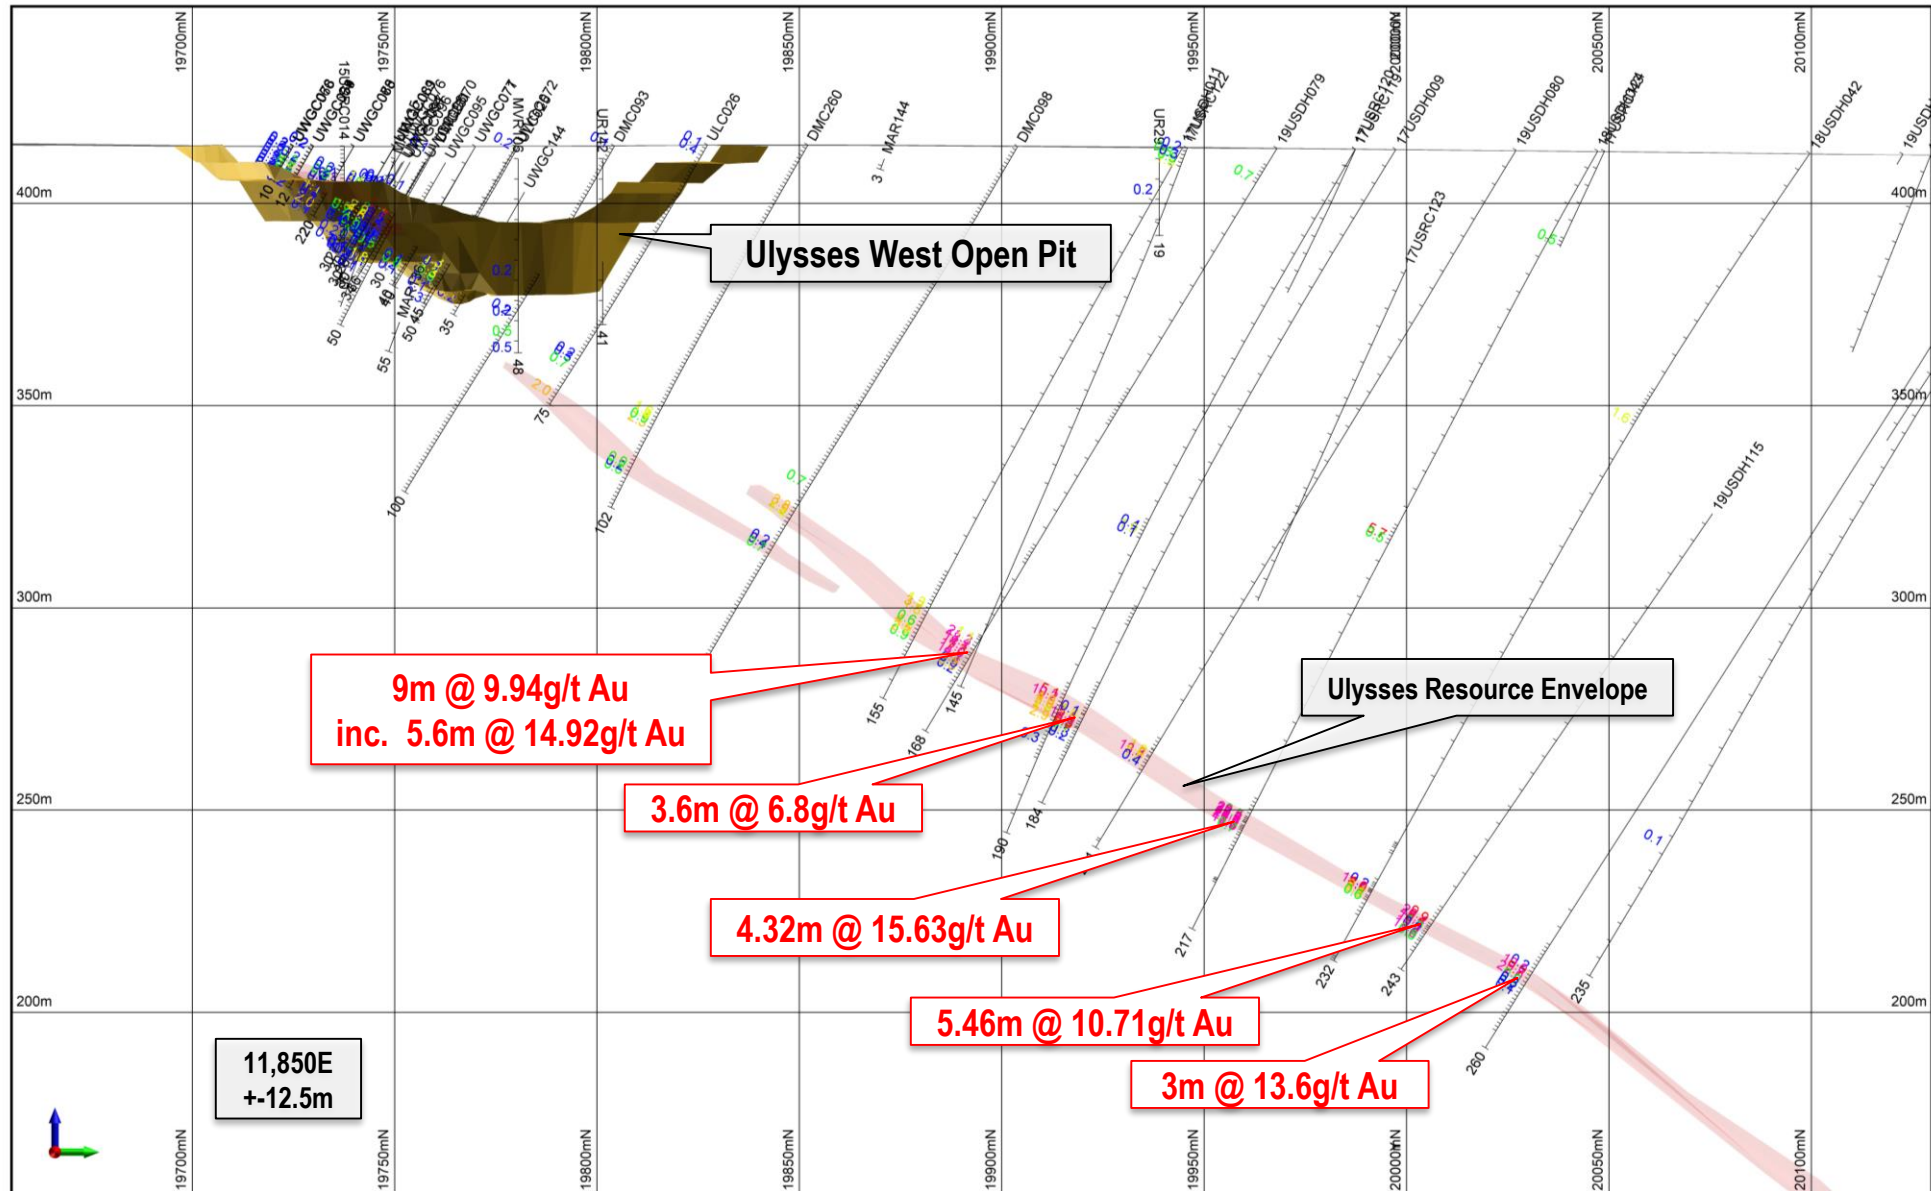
19700mN 19750mN 19800mN 19850mN 19900mN 19950mN 20000mN 20050mN 20100mN

UWGC066 UWGC014 UWGC088 UWGC095 UWGC077 UWGC072 UWGC144 UR14 DMC093 ULC026 DMC260 MAR144 DMC098 UR2 17USRC122 19USDH079 17USRC119 17USDH009 17USRC123 19USDH080 18USDH042 19USDH115

400m
350m
300m
250m
200m

Ulysses West Open Pit

Ulysses Resource Envelope

9m @ 9.94g/t Au
inc. 5.6m @ 14.92g/t Au

3.6m @ 6.8g/t Au

4.32m @ 15.63g/t Au

5.46m @ 10.71g/t Au

3m @ 13.6g/t Au

11,850E
+-12.5m

19700mN 19750mN 19800mN 19850mN 19900mN 19950mN 20000mN 20050mN 20100mN